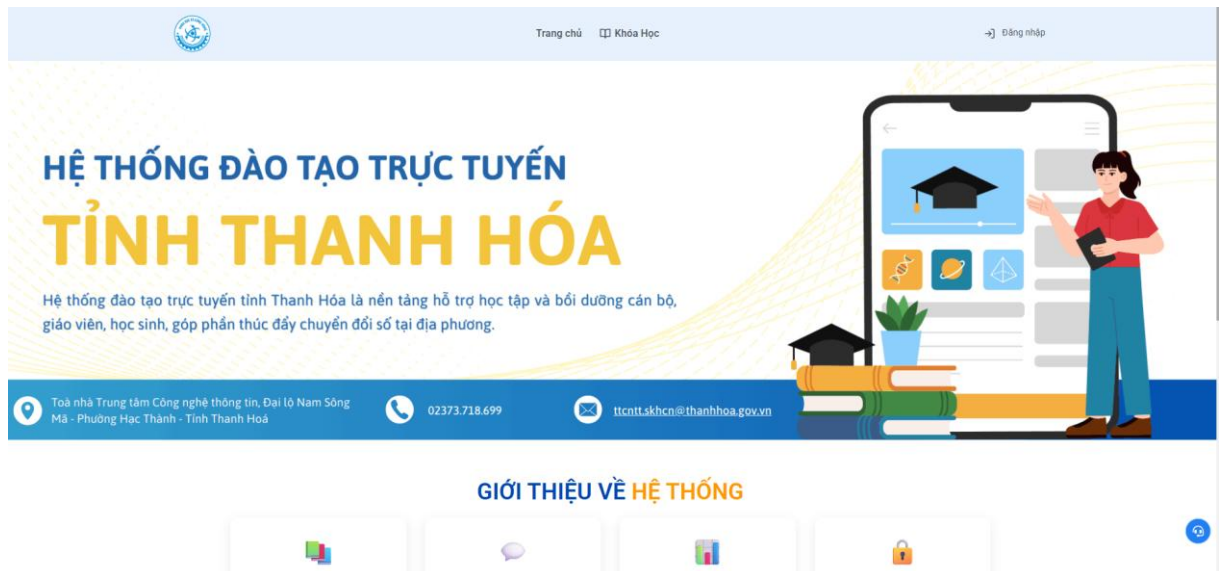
Trang chủ Khóa Học

Đăng nhập

HỆ THỐNG ĐÀO TẠO TRỰC TUYẾN

TỈNH THANH HÓA

Hệ thống đào tạo trực tuyến tỉnh Thanh Hóa là nền tảng hỗ trợ học tập và bồi dưỡng cán bộ, giáo viên, học sinh, góp phần thúc đẩy chuyển đổi số tại địa phương.

Toà nhà Trung tâm Công nghệ thông tin, Đại lộ Nam Sông Mã - Phường Hạc Thành - Tỉnh Thanh Hoá

02373.718.699

ttcntt.skhcn@thanhhoa.gov.vn

GIỚI THIỆU VỀ HỆ THỐNG